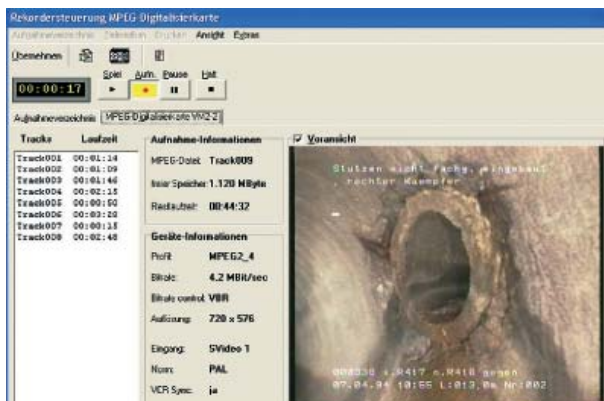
Rekordersteuerung MPEG-Digitalbilderkarte

Aufnahmeverzeichnis Dateiablage Drucken Ansicht Extras

Übernehmen

00:00:17

Spiel Aufn. Pause Halt

Aufnahmeverzeichnis MPEG-Digitalbilderkarte VM2.2

| Tracks | Laufzeit |
|---|---|
| Track001 | 00:01:14 |
| Track002 | 00:01:09 |
| Track003 | 00:01:46 |
| Track004 | 00:02:15 |
| Track005 | 00:00:50 |
| Track006 | 00:03:20 |
| Track007 | 00:00:15 |
| Track008 | 00:02:48 |

Aufnahme-Informationen

MPEG-Datei: Track009

Inner Speicher: 1.120 MByte

Restlaufzeit: 00:44:32

Geräte-Informationen

Profil: MPEG2_4

Bitrate: 4.2 MBit/sec

Bitrate control: VBR

Auflösung: 720 x 576

Eingang: SVideo 1

Norm: PAL

VCR Sync: ja

Voransicht

Stutzen nicht fachg. eingebaut rechter Kämpfer

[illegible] R417 n.R418 gegen
07.04.04 10:55 L:013.0m Nr:002